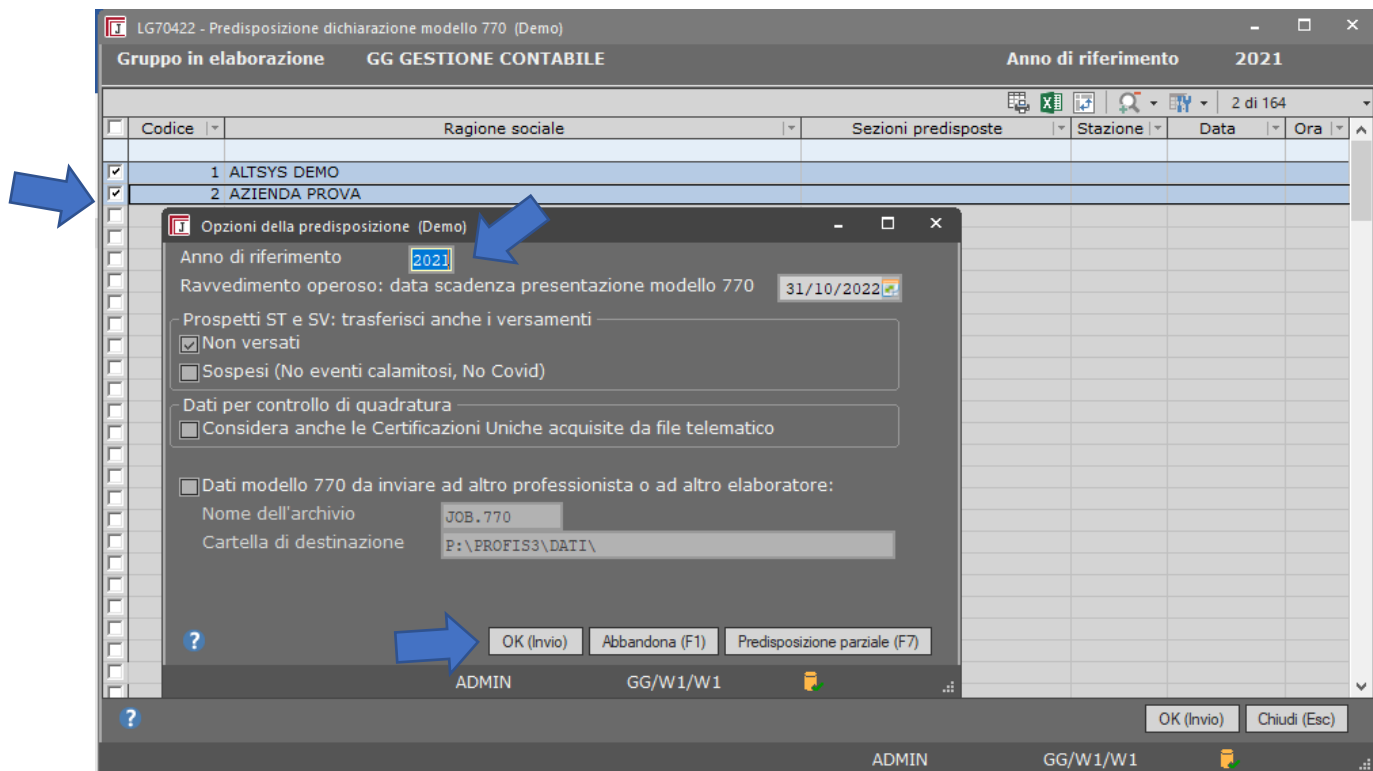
LG70422 - Predisposizione dichiarazione modello 770 (Demo)

Gruppo in elaborazione GG GESTIONE CONTABILE Anno di riferimento 2021

2 di 164

| Codice | Ragione sociale | Sezioni predisposte | Stazione | Data | Ora |
|---|---|---|---|---|---|
| 1 | ALTSYS DEMO | | | | |
| 2 | AZIENDA PROVA | | | | |

Opzioni della predisposizione (Demo)

Anno di riferimento 2021

Ravvedimento operoso: data scadenza presentazione modello 770 31/10/2022

Prospetti ST e SV: trasferisci anche i versamenti

Non versati

Sospesi (No eventi calamitosi, No Covid)

Dati per controllo di quadratura

Considera anche le Certificazioni Uniche acquisite da file telematico

Dati modello 770 da inviare ad altro professionista o ad altro elaboratore:

Nome dell'archivio JOB.770

Cartella di destinazione P:\PROFIS3\DATI\

?

OK (Invio) Abbandona (F1) Predisposizione parziale (F7)

ADMIN GG/W1/W1

?

OK (Invio) Chiudi (Esc)

ADMIN GG/W1/W1